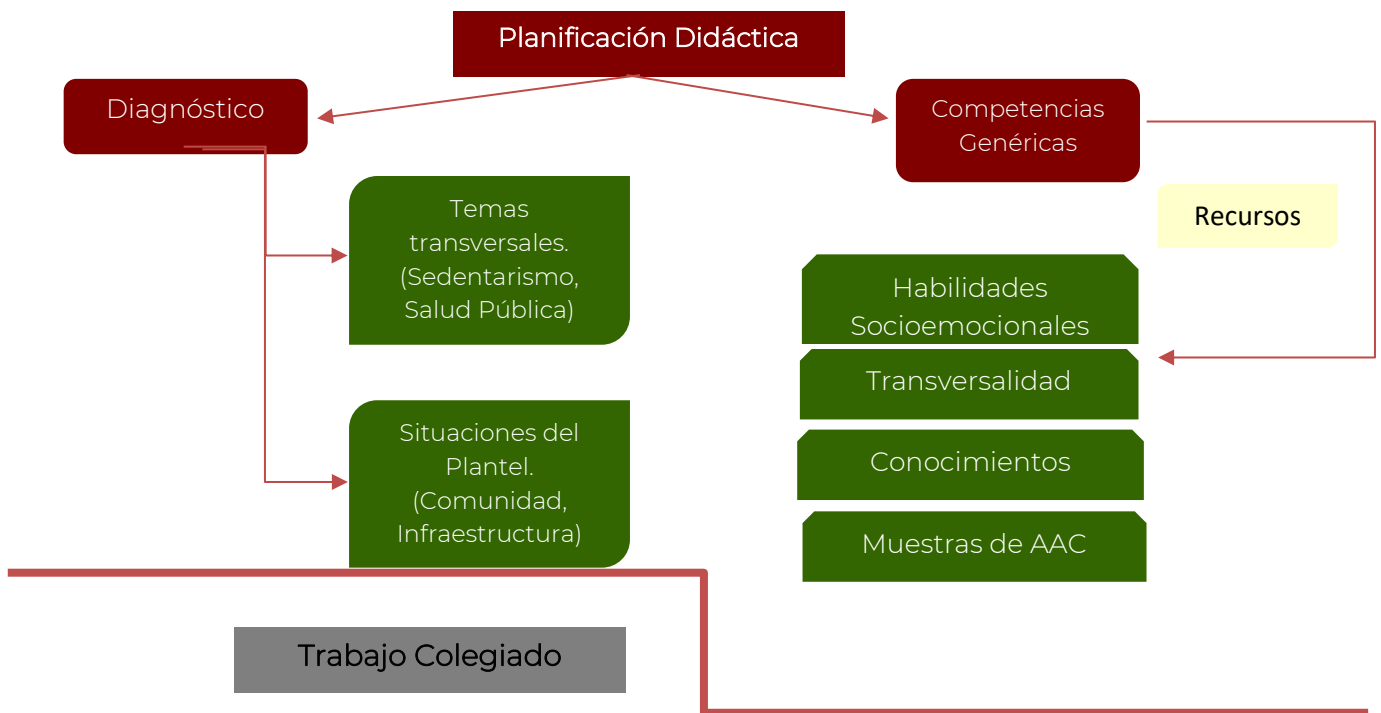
Planificación Didáctica

Diagnóstico

Competencias Genéricas

Temas transversales. (Sedentarismo, Salud Pública)

Recursos

Habilidades Socioemocionales

Transversalidad

Situaciones del Plantel. (Comunidad, Infraestructura)

Conocimientos

Muestras de AAC

Trabajo Colegiado